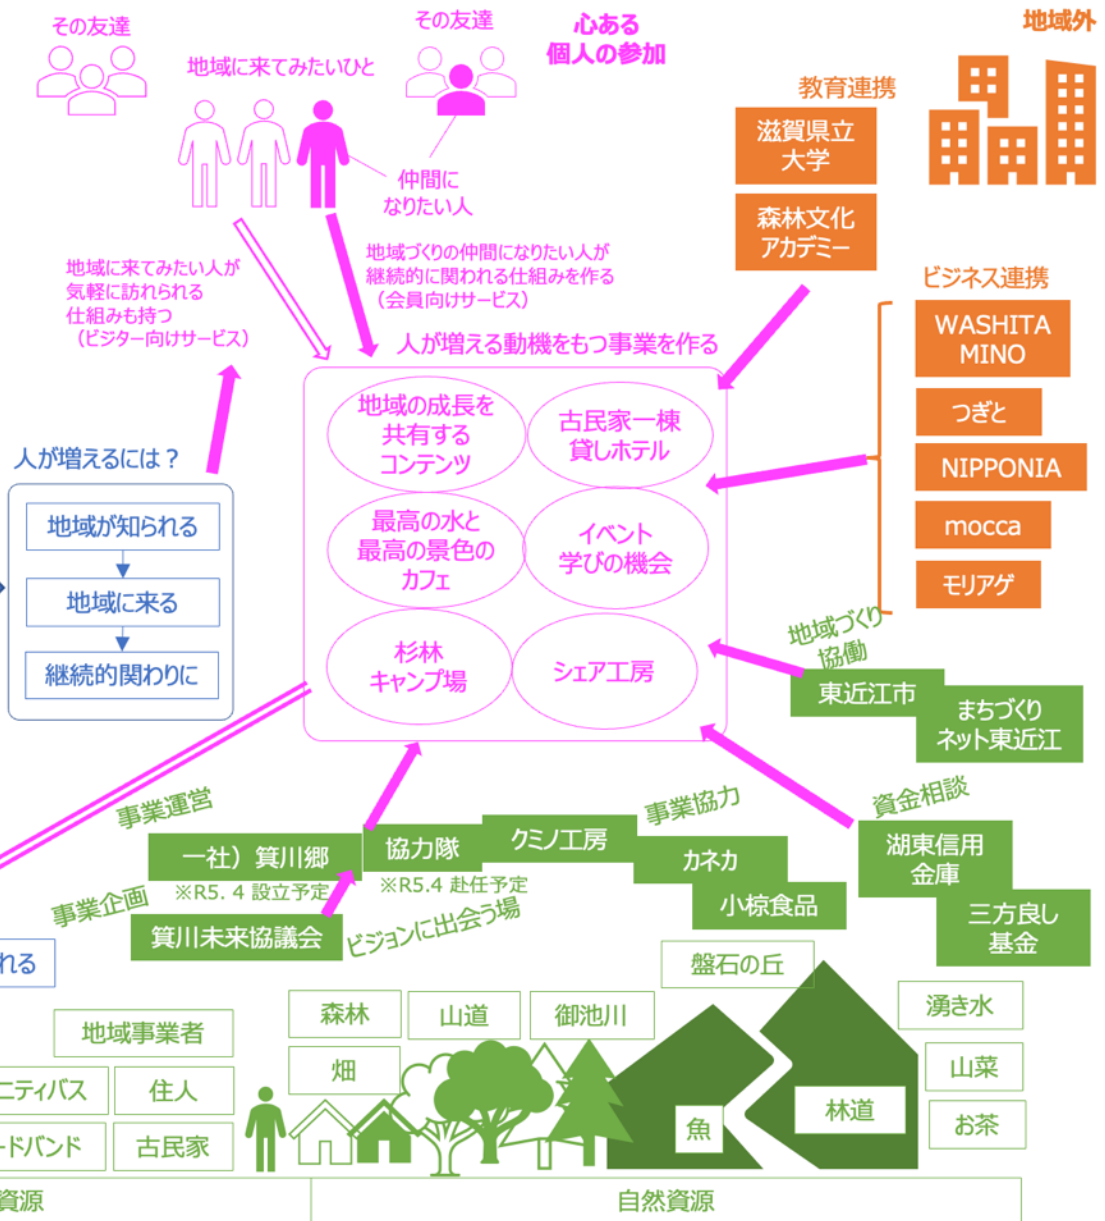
その友達
地域に来てみたいひと
その友達
心ある
個人の参加
地域外
教育連携
滋賀県立大学
森林文化アカデミー
仲間になりたい人
地域に来てみたい人が気軽に訪れられる仕組みも持つ（ビジター向けサービス）
地域づくりの仲間になりたい人が継続的に関われる仕組みを作る（会員向けサービス）
ビジネス連携
WASHITA MINO
つぎと
NIPPONIA
mocca
モリアゲ
人が増える動機をもつ事業を作る
地域の成長を共有するコンテンツ
古民家一棟貸しホテル
最高の水と最高の景色のカフェ
イベント学びの機会
杉林キャンプ場
シェア工房
人が増えるには？
地域が知られる
地域に来る
継続的関わりに
地域づくり協働
東近江市
まちづくりネット東近江
資金相談
湖東信用金庫
三方良し基金
事業運営
一社）箕川郷
※R5. 4 設立予定
協力隊
※R5.4 赴任予定
クミノ工房
事業協力
カネカ
小椋食品
事業企画
箕川未来協議会
ビジョンに出会う場
れる
盤石の丘
森林
山道
御池川
湧き水
地域事業者
畑
山菜
ニティバス
住人
林道
お茶
ードバンド
古民家
魚
資源
自然資源